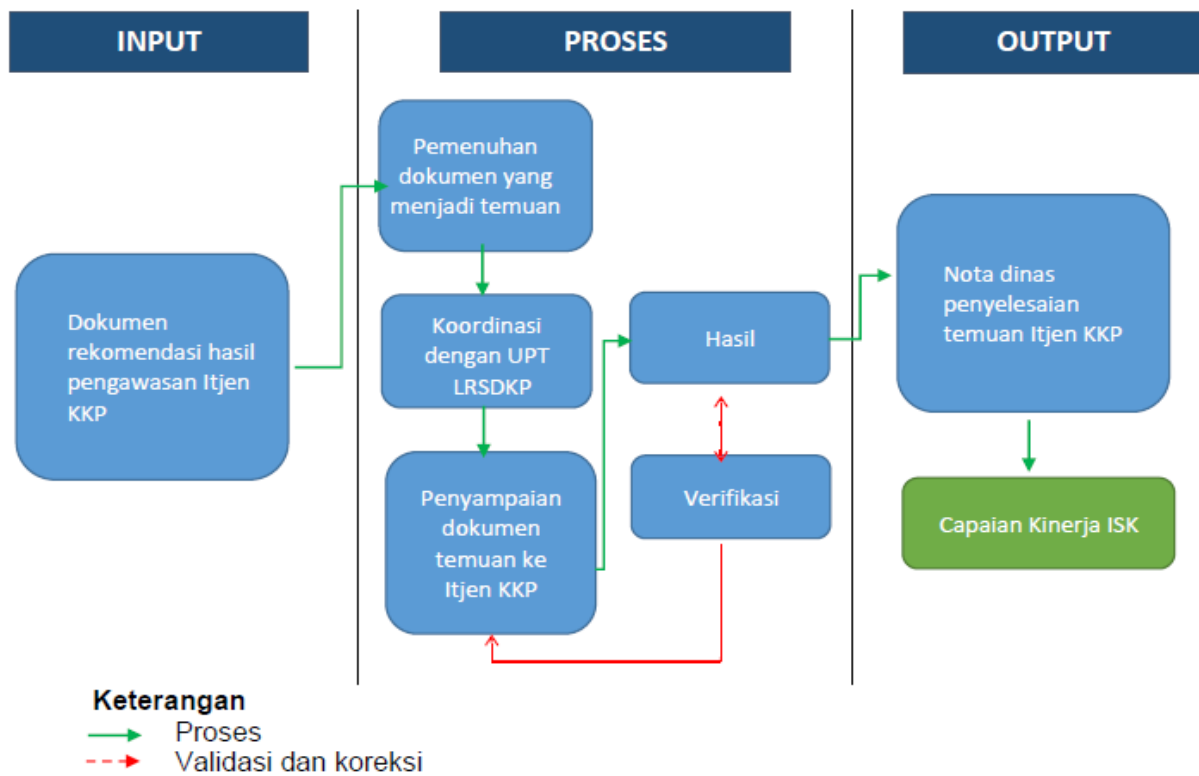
INPUT

PROSES

OUTPUT

Dokumen rekomendasi hasil pengawasan Itjen KKP

Pemenuhan dokumen yang menjadi temuan

Koordinasi dengan UPT LRSDKP

Penyampaian dokumen temuan ke Itjen KKP

Hasil

Verifikasi

Nota dinas penyelesaian temuan Itjen KKP

Capaian Kinerja ISK

Keterangan
Proses
Validasi dan koreksi